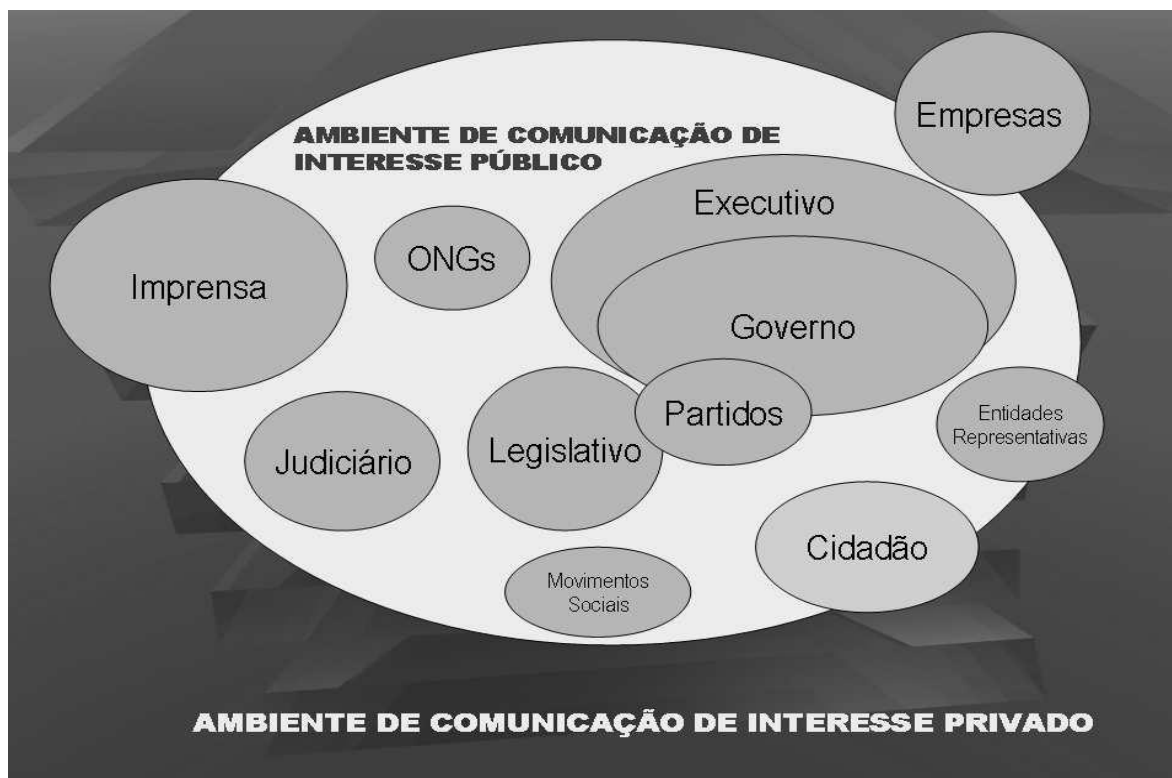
Empresas

AMBIENTE DE COMUNICAÇÃO DE INTERESSE PÚBLICO

Executivo

ONGs

Imprensa

Governo

Partidos

Entidades Representativas

Judiciário

Legislativo

Cidadão

Movimentos Sociais

AMBIENTE DE COMUNICAÇÃO DE INTERESSE PRIVADO